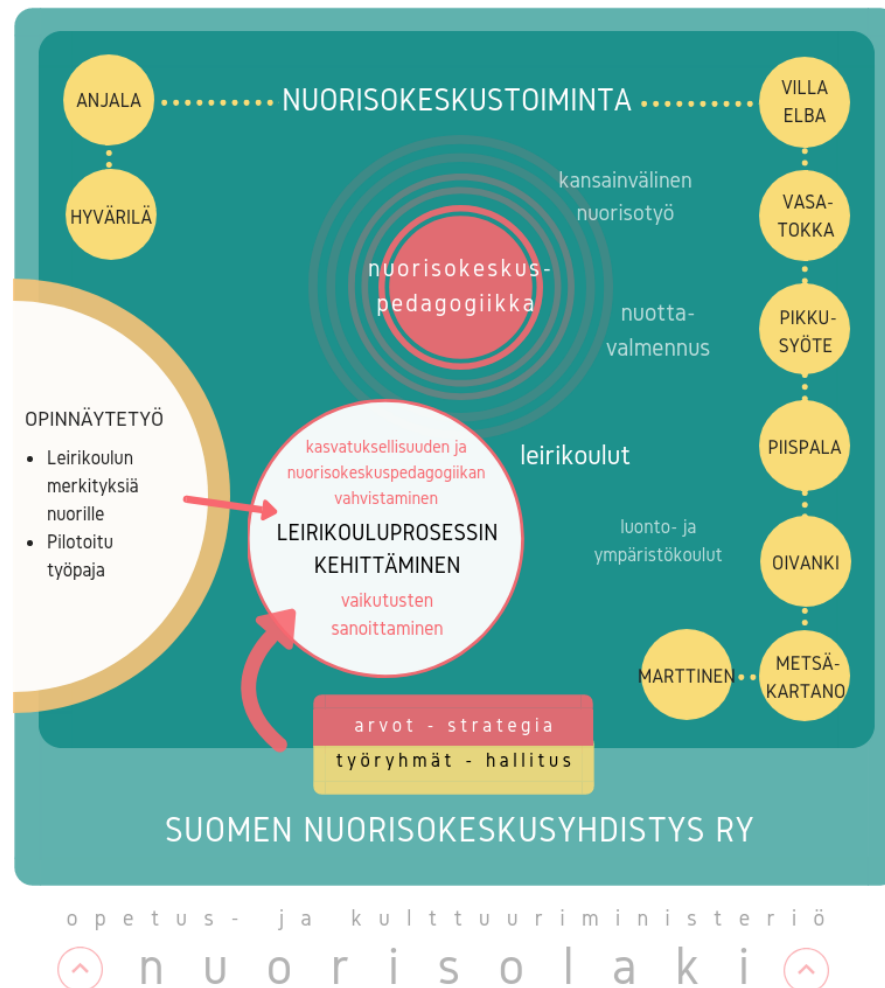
ANJALA

NUORISOKESKUSTOIMINTA

VILLA ELBA

HYVÄRILÄ

VASATOKKA

PIKKUSYÖTE

PIISPALA

OIVANKI

METSÄKARTANO

MARTTINEN

kansainvälinen nuorisotyö

nuorisokeskuspedagogiikka

nuottavalmennus

leirikoulut

luonto- ja ympäristökoulut

OPINNÄYTETYÖ

- Leirikoulun merkityksiä nuorille
- Pilotoitu työpaja

kasvatuksellisuuden ja nuorisokeskuspedagogiikan vahvistaminen

LEIRIKOULUPROSESSIN KEHITTÄMINEN

vaikutusten sanoittaminen

arvot - strategia

työryhmät - hallitus

SUOMEN NUORISOKESKUSYHDISTYS RY

opetus- ja kulttuuriministeriö

nuorisolaki